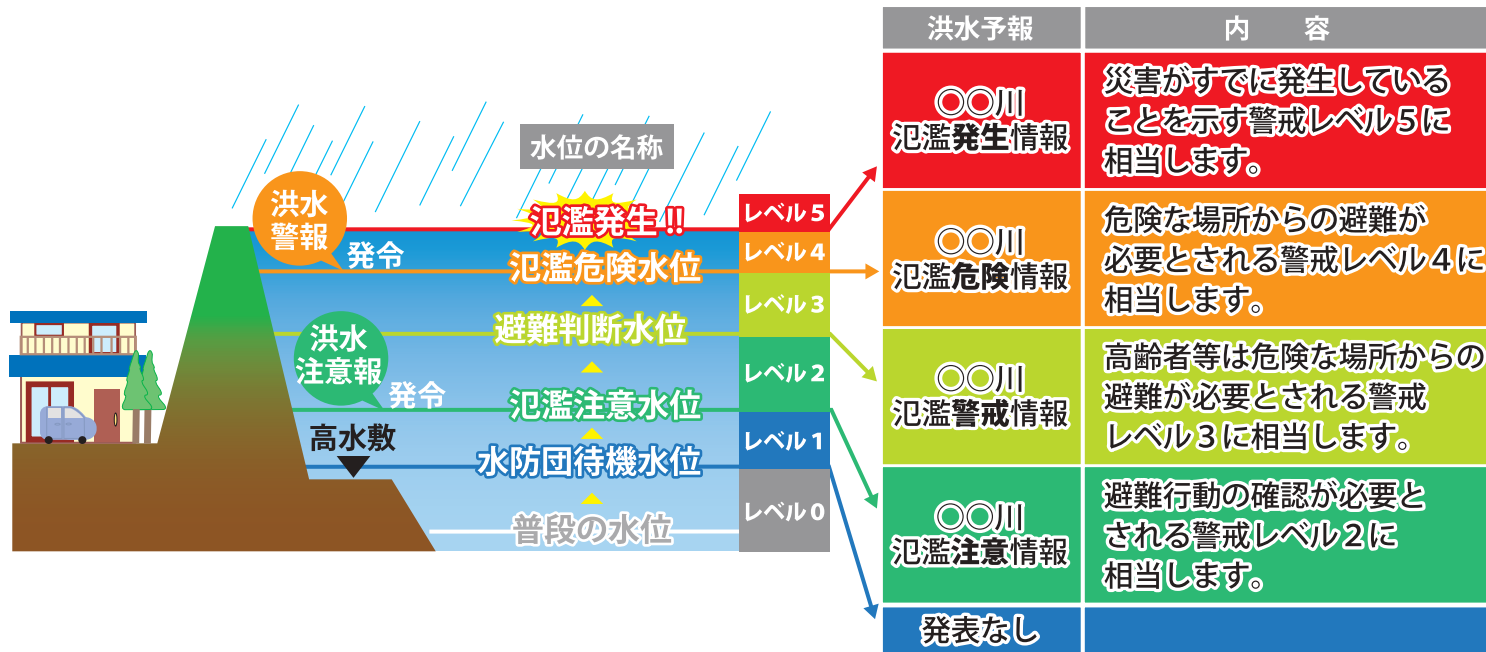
水位の名称

洪水警報 発令

氾濫発生!!

氾濫危険水位

避難判断水位

洪水注意報 発令

氾濫注意水位

高水敷

水防団待機水位

普段の水位

レベル5
レベル4
レベル3
レベル2
レベル1
レベル0

| 洪水予報 | 内　容 |
|---|---|
| ○○川 氾濫発生情報 | 災害がすでに発生していることを示す警戒レベル5に相当します。 |
| ○○川 氾濫危険情報 | 危険な場所からの避難が必要とされる警戒レベル4に相当します。 |
| ○○川 氾濫警戒情報 | 高齢者等は危険な場所からの避難が必要とされる警戒レベル3に相当します。 |
| ○○川 氾濫注意情報 | 避難行動の確認が必要とされる警戒レベル2に相当します。 |
| 発表なし | |